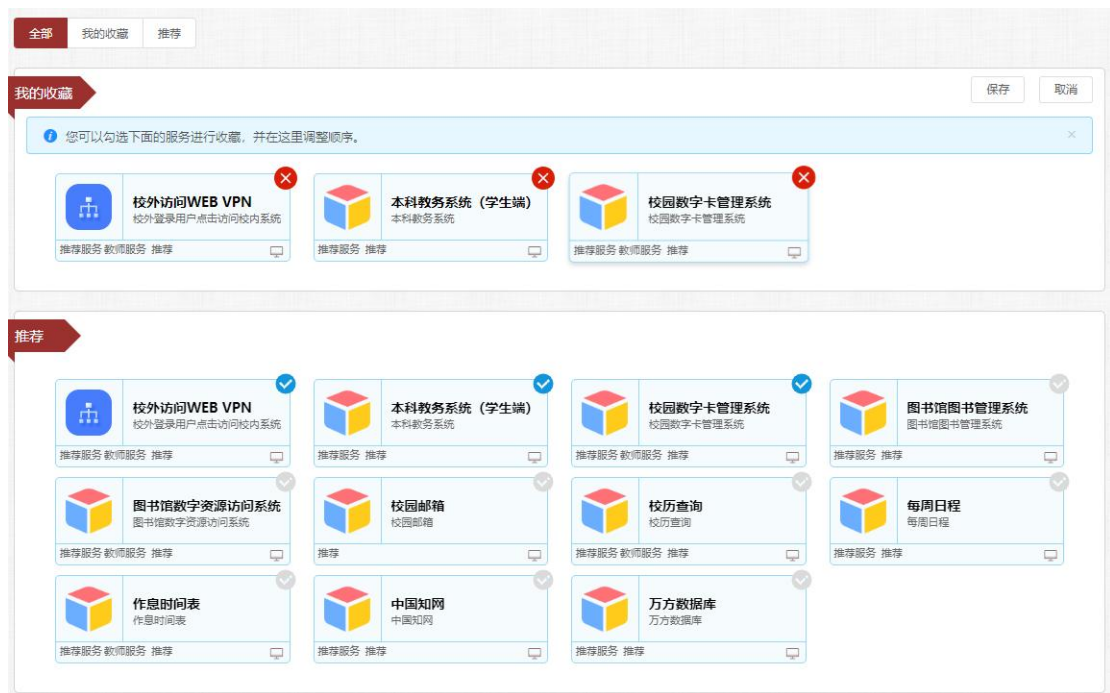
全部 我的收藏 推荐

我的收藏

保存 取消

您可以勾选下面的服务进行收藏，并在这里调整顺序。

×

校外访问WEB VPN
校外登录用户点击访问校内系统
推荐服务 教师服务 推荐

本科教务系统（学生端）
本科教务系统
推荐服务 推荐

校园数字卡管理系统
校园数字卡管理系统
推荐服务 教师服务 推荐

推荐

校外访问WEB VPN
校外登录用户点击访问校内系统
推荐服务 教师服务 推荐

本科教务系统（学生端）
本科教务系统
推荐服务 推荐

校园数字卡管理系统
校园数字卡管理系统
推荐服务 教师服务 推荐

图书馆图书管理系统
图书馆图书管理系统
推荐服务 推荐

图书馆数字资源访问系统
图书馆数字资源访问系统
推荐服务 教师服务 推荐

校园邮箱
校园邮箱
推荐

校历查询
校历查询
推荐服务 教师服务 推荐

每周日程
每周日程
推荐服务 推荐

作息时间表
作息时间表
推荐服务 教师服务 推荐

中国知网
中国知网
推荐服务 推荐

万方数据库
万方数据库
推荐服务 推荐